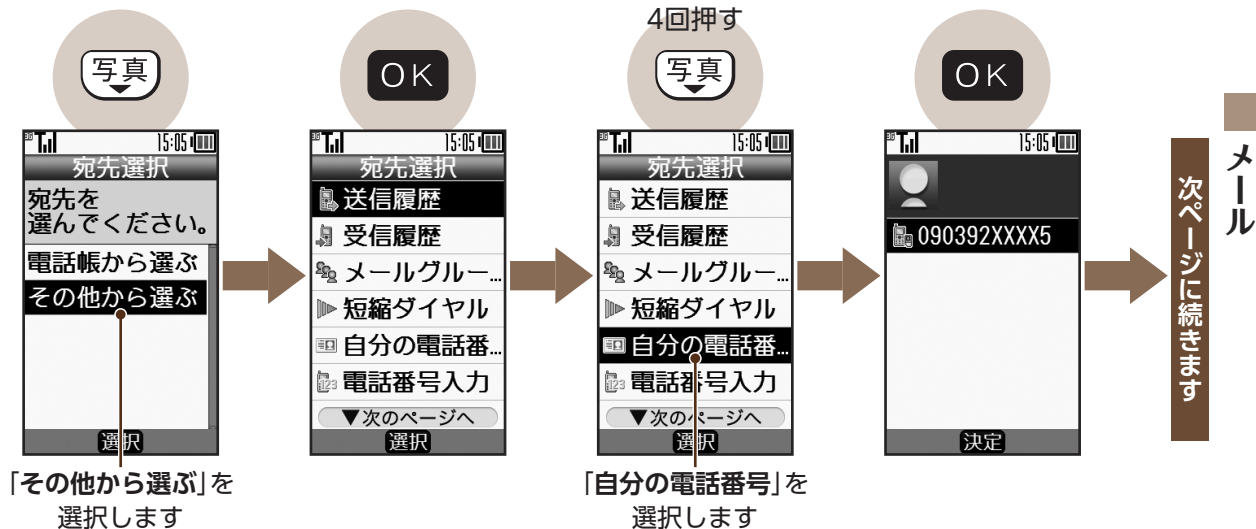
写真

15:05
宛先選択
宛先を選んでください。
電話帳から選ぶ
その他から選ぶ
選択

「その他から選ぶ」を選択します

OK

15:05
宛先選択
送信履歴
受信履歴
メールグルー…
短縮ダイヤル
自分の電話番…
電話番号入力
▼次のページへ
選択

4回押す
写真

15:05
宛先選択
送信履歴
受信履歴
メールグルー…
短縮ダイヤル
自分の電話番…
電話番号入力
▼次のページへ
選択

「自分の電話番号」を選択します

OK

15:05
090392XXXX5
決定

次ページに続きます

メール